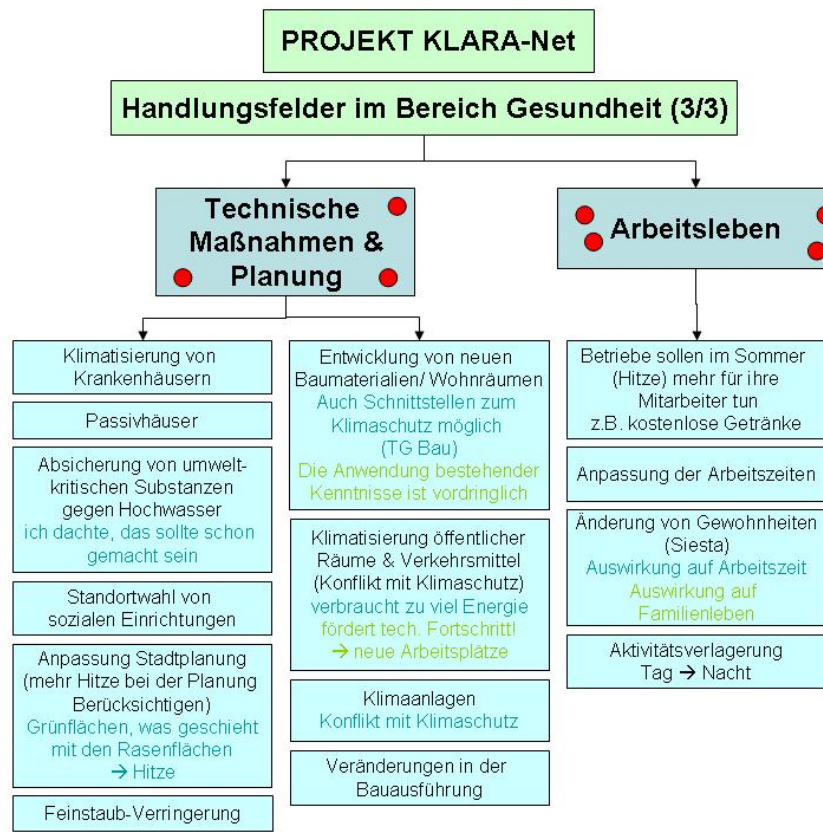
PROJEKT KLARA-Net

Handlungsfelder im Bereich Gesundheit (3/3)

Technische Maßnahmen & Planung

Arbeitsleben

Klimatisierung von Krankenhäusern

Passivhäuser

Absicherung von umweltkritischen Substanzen gegen Hochwasser
ich dachte, das sollte schon gemacht sein

Standortwahl von sozialen Einrichtungen

Anpassung Stadtplanung (mehr Hitze bei der Planung Berücksichtigen)
Grünflächen, was geschieht mit den Rasenflächen → Hitze

Feinstaub-Verringerung

Entwicklung von neuen Baumaterialien/ Wohnräumen
Auch Schnittstellen zum Klimaschutz möglich (TG Bau)
Die Anwendung bestehender Kenntnisse ist vordringlich

Klimatisierung öffentlicher Räume & Verkehrsmittel (Konflikt mit Klimaschutz)
verbraucht zu viel Energie
fördert tech. Fortschritt! → neue Arbeitsplätze

Klimaanlagen
Konflikt mit Klimaschutz

Veränderungen in der Bauausführung

Betriebe sollen im Sommer (Hitze) mehr für ihre Mitarbeiter tun z.B. kostenlose Getränke

Anpassung der Arbeitszeiten

Änderung von Gewohnheiten (Siesta)
Auswirkung auf Arbeitszeit
Auswirkung auf Familienleben

Aktivitätsverlagerung Tag → Nacht